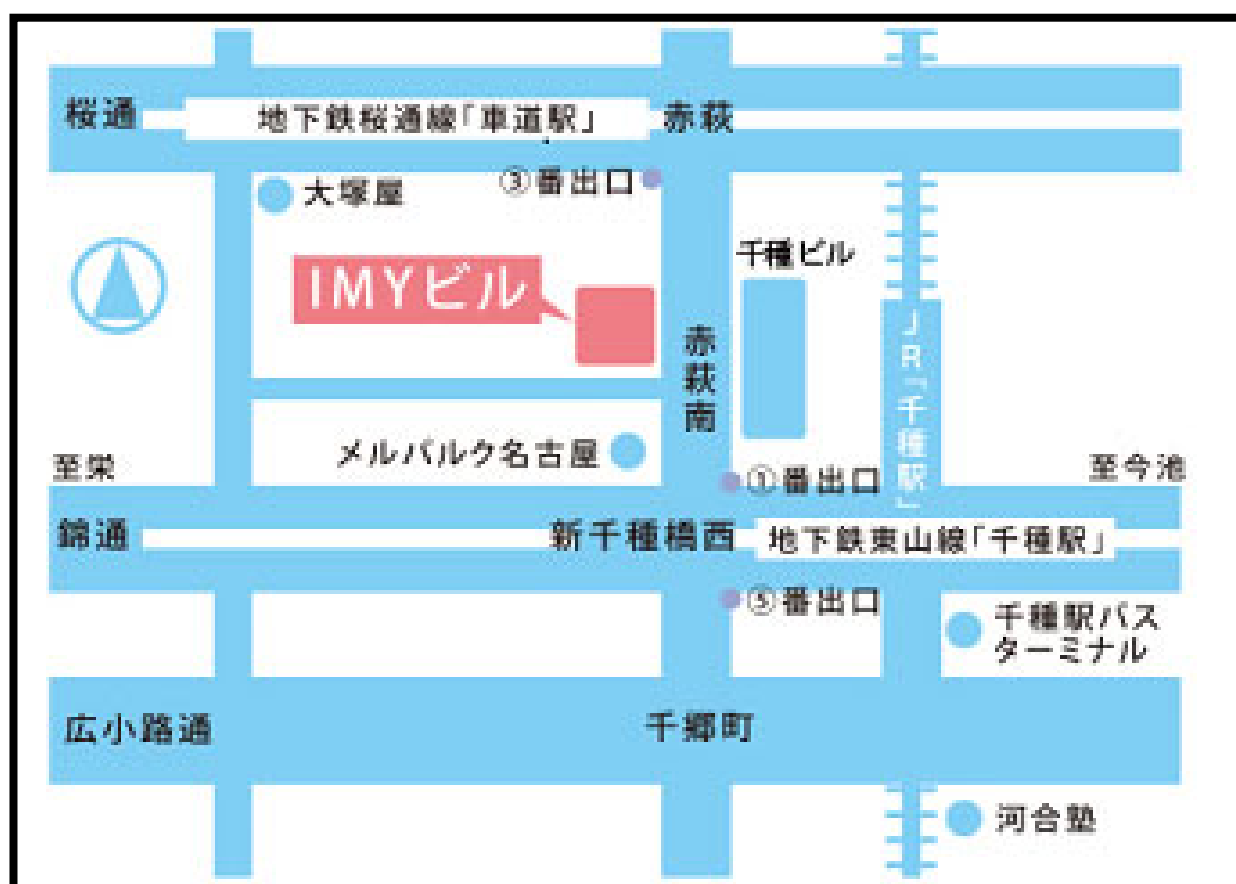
桜通
地下鉄桜通線「車道駅」
赤萩
③番出口
大塚屋
千種ビル
IMYビル
赤萩南
JR「千種駅」
メルパルク名古屋
至栄
①番出口
至今池
錦通
新千種橋西
地下鉄東山線「千種駅」
⑤番出口
千種駅バスターミナル
広小路通
千郷町
河合塾